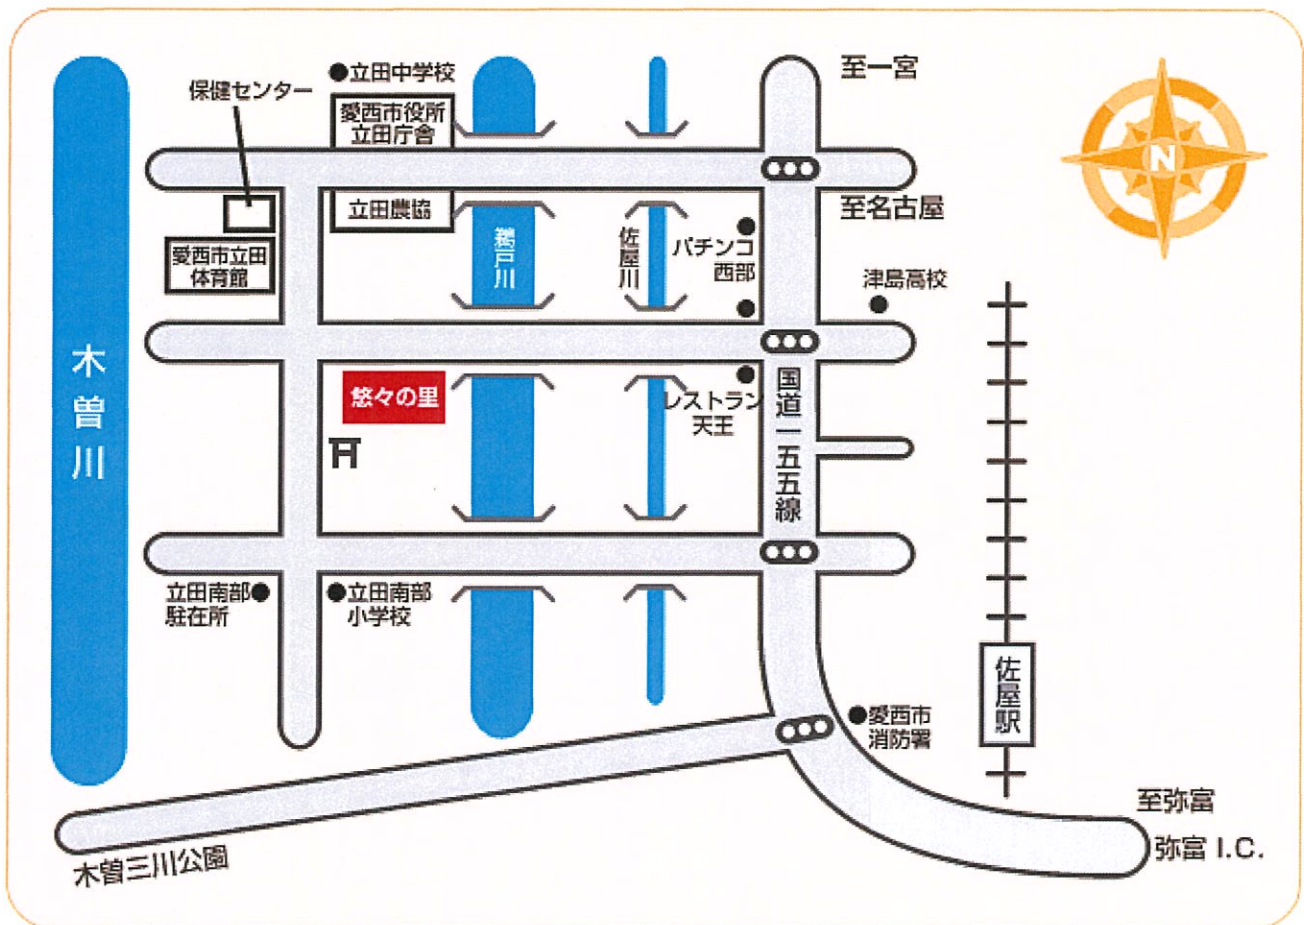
保健センター
●立田中学校
愛西市役所
立田庁舎
至一宮
N
立田農協
至名古屋
愛西市立田
体育館
鵜戸川
佐屋川
パチンコ
西部
津島高校
木曽川
悠々の里
レストラン
天王
国道一五五線
立田南部
駐在所
立田南部
小学校
佐屋駅
愛西市
消防署
至弥富
弥富 I.C.
木曽三川公園